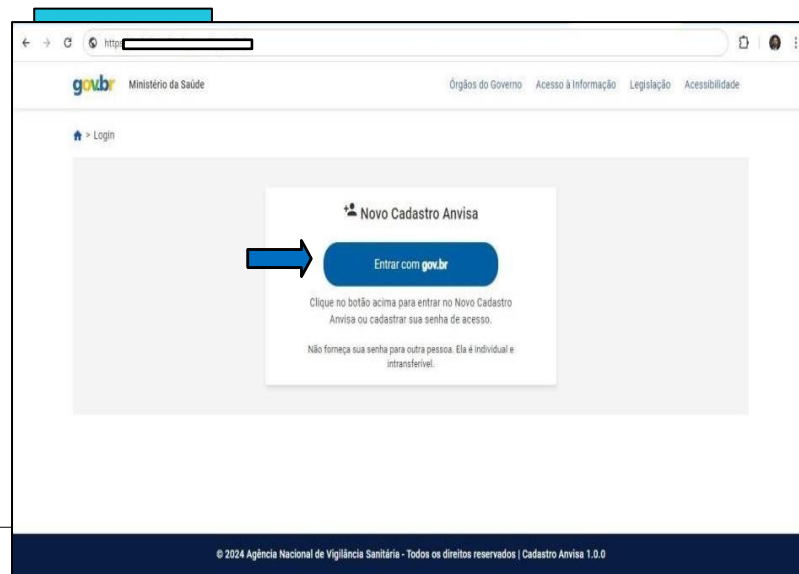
https

gov.br Ministério da Saúde

Órgãos do Governo Acesso à Informação Legislação Acessibilidade

> Login

Novo Cadastro Anvisa

Entrar com gov.br

Clique no botão acima para entrar no Novo Cadastro Anvisa ou cadastrar sua senha de acesso.

Não forneça sua senha para outra pessoa. Ela é individual e intransferível.

© 2024 Agência Nacional de Vigilância Sanitária - Todos os direitos reservados | Cadastro Anvisa 1.0.0